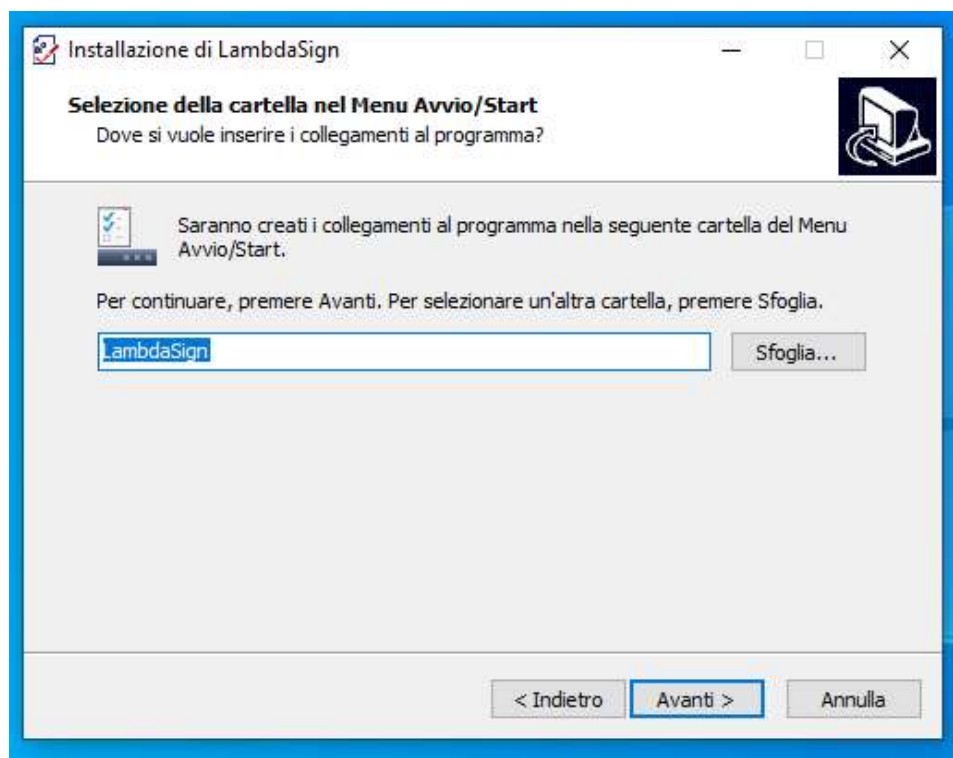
Installazione di LambdaSign

Selezione della cartella nel Menu Avvio/Start

Dove si vuole inserire i collegamenti al programma?

Saranno creati i collegamenti al programma nella seguente cartella del Menu Avvio/Start.

Per continuare, premere Avanti. Per selezionare un'altra cartella, premere Sfoglia.

LambdaSign

Sfoglia...

< Indietro

Avanti >

Annulla